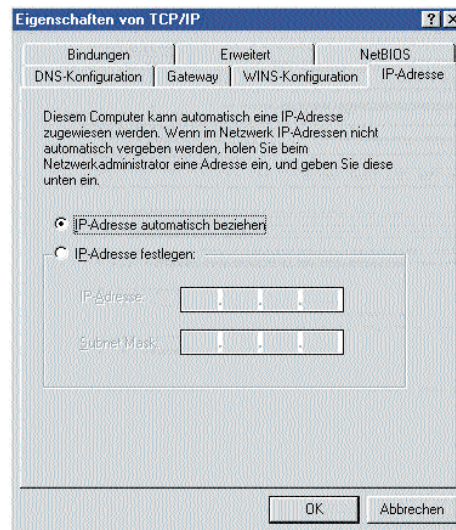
Eigenschaften von TCP/IP

?

X

Bindungen

Erweitert

NetBIOS

DNS-Konfiguration

Gateway

WINS-Konfiguration

IP-Adresse

Diesem Computer kann automatisch eine IP-Adresse zugewiesen werden. Wenn im Netzwerk IP-Adressen nicht automatisch vergeben werden, holen Sie beim Netzwerkadministrator eine Adresse ein, und geben Sie diese unten ein.

IP-Adresse automatisch beziehen

IP-Adresse festlegen:

IP-Adresse:

Subnet Mask:

OK

Abbrechen